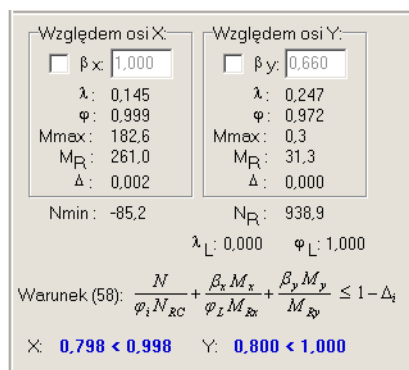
Względem osi X:
βx: 1,000
λ: 0,145
φ: 0,999
Mmax: 182,6
$M_R$: 261,0
Δ: 0,002

Względem osi Y:
βy: 0,660
λ: 0,247
φ: 0,972
Mmax: 0,3
$M_R$: 31,3
Δ: 0,000

Nmin: -85,2

$N_R$: 938,9

$\lambda_L$: 0,000 $\varphi_L$: 1,000

Warunek (58): $\frac{N}{\varphi_i N_{RC}} + \frac{\beta_x M_x}{\varphi_L M_{Rx}} + \frac{\beta_y M_y}{M_{Ry}} \leq 1 - \Delta_i$

X: 0,798 < 0,998 Y: 0,800 < 1,000